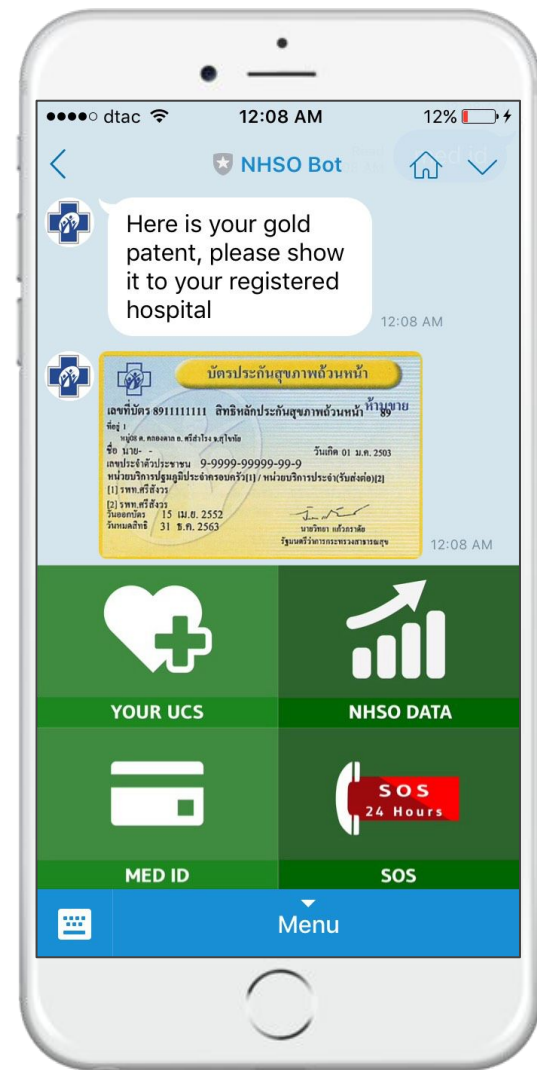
●●●●○ dtac

12:08 AM

12%

NHSO Bot

Here is your gold patent, please show it to your registered hospital

12:08 AM

บัตรประกันสุขภาพถ้วนหน้า

เลขที่บัตร 8911111111 สิทธิหลักประกันสุขภาพถ้วนหน้า ห้ามขาย 89

ที่อยู่ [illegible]

ชื่อ นาย- - วันเกิด 01 ม.ค. 2503

เลขประจำตัวประชาชน 9-9999-99999-99-9

หน่วยบริการปฐมภูมิประจำครอบครัว(1) / หน่วยบริการประจำ(รับส่งต่อ)(2)

[1] รพท.ศรีสังวร

[2] รพท.ศรีสังวร

วันออกบัตร 15 เม.ย. 2552

วันหมดสิทธิ 31 ธ.ค. 2563

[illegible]

12:08 AM

YOUR UCS

NHSO DATA

SOS 24 Hours

MED ID

SOS

Menu